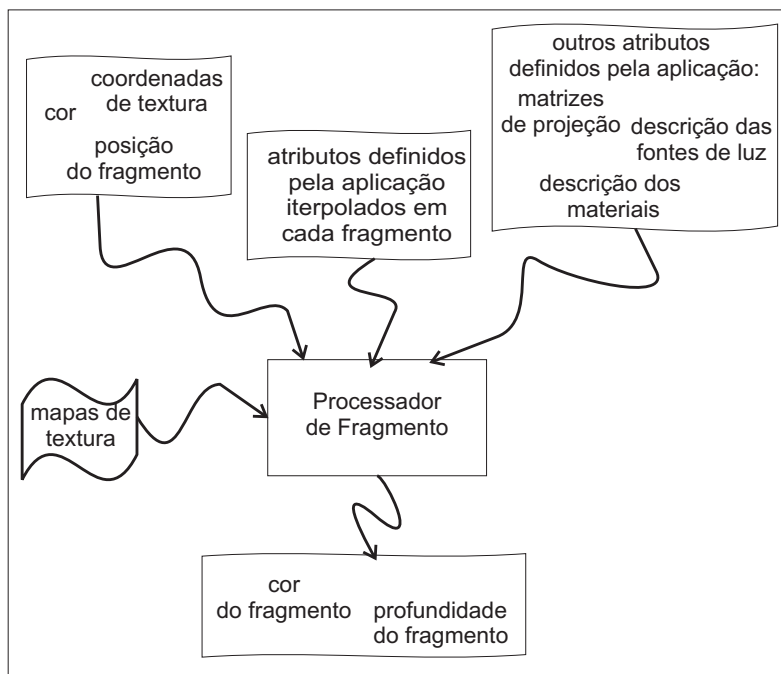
cor

coordenadas de textura

posição do fragmento

atributos definidos pela aplicação iterpolados em cada fragmento

outros atributos definidos pela aplicação:

matrizes de projeção

descrição das fontes de luz

descrição dos materiais

mapas de textura

Processador de Fragmento

cor do fragmento

profundidade do fragmento